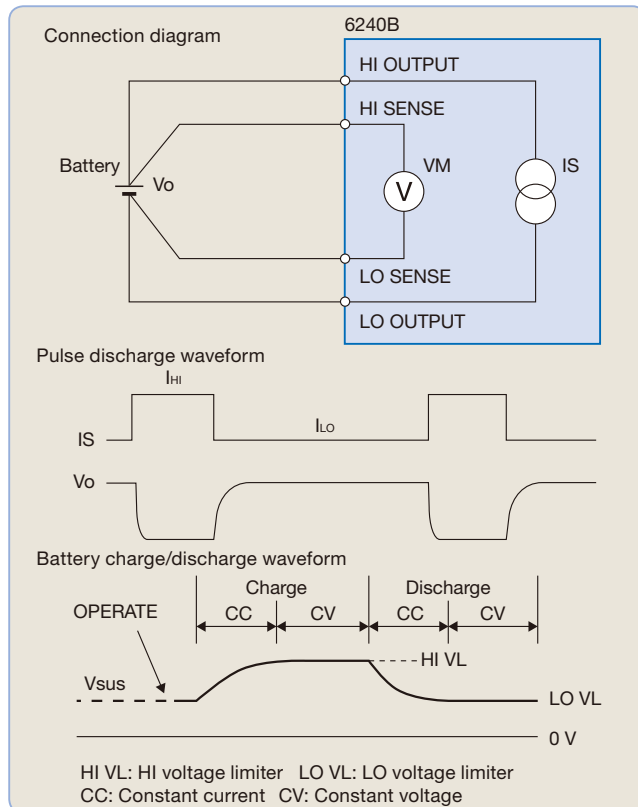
Connection diagram

6240B

HI OUTPUT

HI SENSE

Battery

Vo

VM

V

IS

LO SENSE

LO OUTPUT

Pulse discharge waveform

$I_{HI}$

IS

$I_{LO}$

Vo

Battery charge/discharge waveform

Charge

Discharge

OPERATE

CC

CV

CC

CV

HI VL

Vsus

LO VL

0 V

HI VL: HI voltage limiter LO VL: LO voltage limiter
CC: Constant current CV: Constant voltage